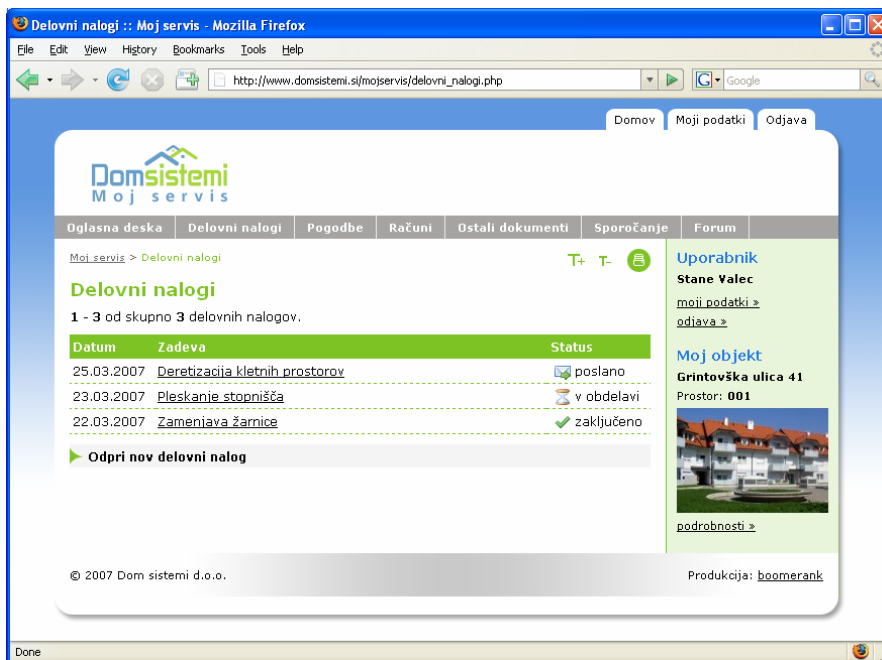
Delovni nalogi :: Moj servis - Mozilla Firefox

File Edit View History Bookmarks Tools Help

http://www.domsistemi.si/mojservis/delovni_nalogi.php

Google

Domov Moji podatki Odjava

Domsistemi
Moj servis

Oglasna deska | Delovni nalogi | Pogodbe | Računi | Ostali dokumenti | Sporočanje | Forum

Moj servis > Delovni nalogi

T+ T-

Delovni nalogi

**1** - **3** od skupno **3** delovnih nalogov.

| Datum | Zadeva | Status |
|---|---|---|
| 25.03.2007 | Deretizacija kletnih prostorov | poslano |
| 23.03.2007 | Pleskanje stopnišča | v obdelavi |
| 22.03.2007 | Zamenjava žarnice | zaključeno |

Odpri nov delovni nalog

Uporabnik
Stane Valec
moji podatki »
odjava »

Moj objekt
Grintovška ulica 41
Prostor: 001

podrobnosti »

© 2007 Dom sistemi d.o.o.

Produkcija: boomerank

Done